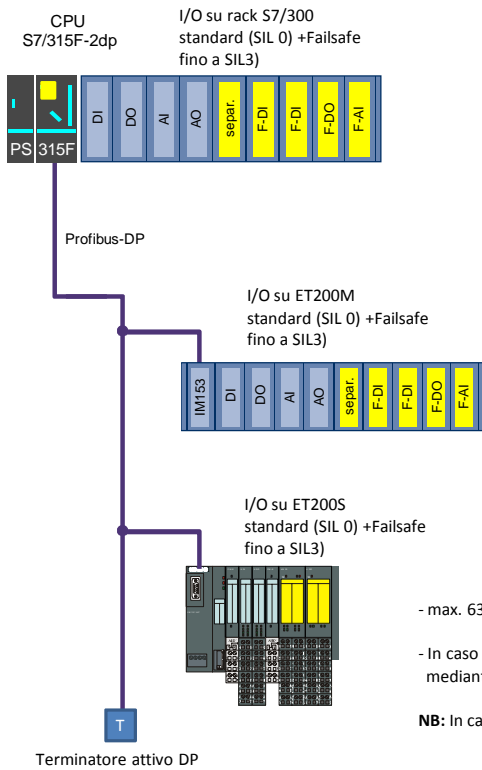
CPU
S7/315F-2dp

I/O su rack S7/300
standard (SIL 0) +Failsafe
fino a SIL3)

PS

315F

DI

DO

AI

AO

separ.

F-DI

F-DI

F-DO

F-AI

Profibus-DP

I/O su ET200M
standard (SIL 0) +Failsafe
fino a SIL3)

IM153

DI

DO

AI

AO

separ.

F-DI

F-DI

F-DO

F-AI

I/O su ET200S
standard (SIL 0) +Failsafe
fino a SIL3)

- max. 63

- In caso
mediant

**NB:** In ca

T

Terminatore attivo DP